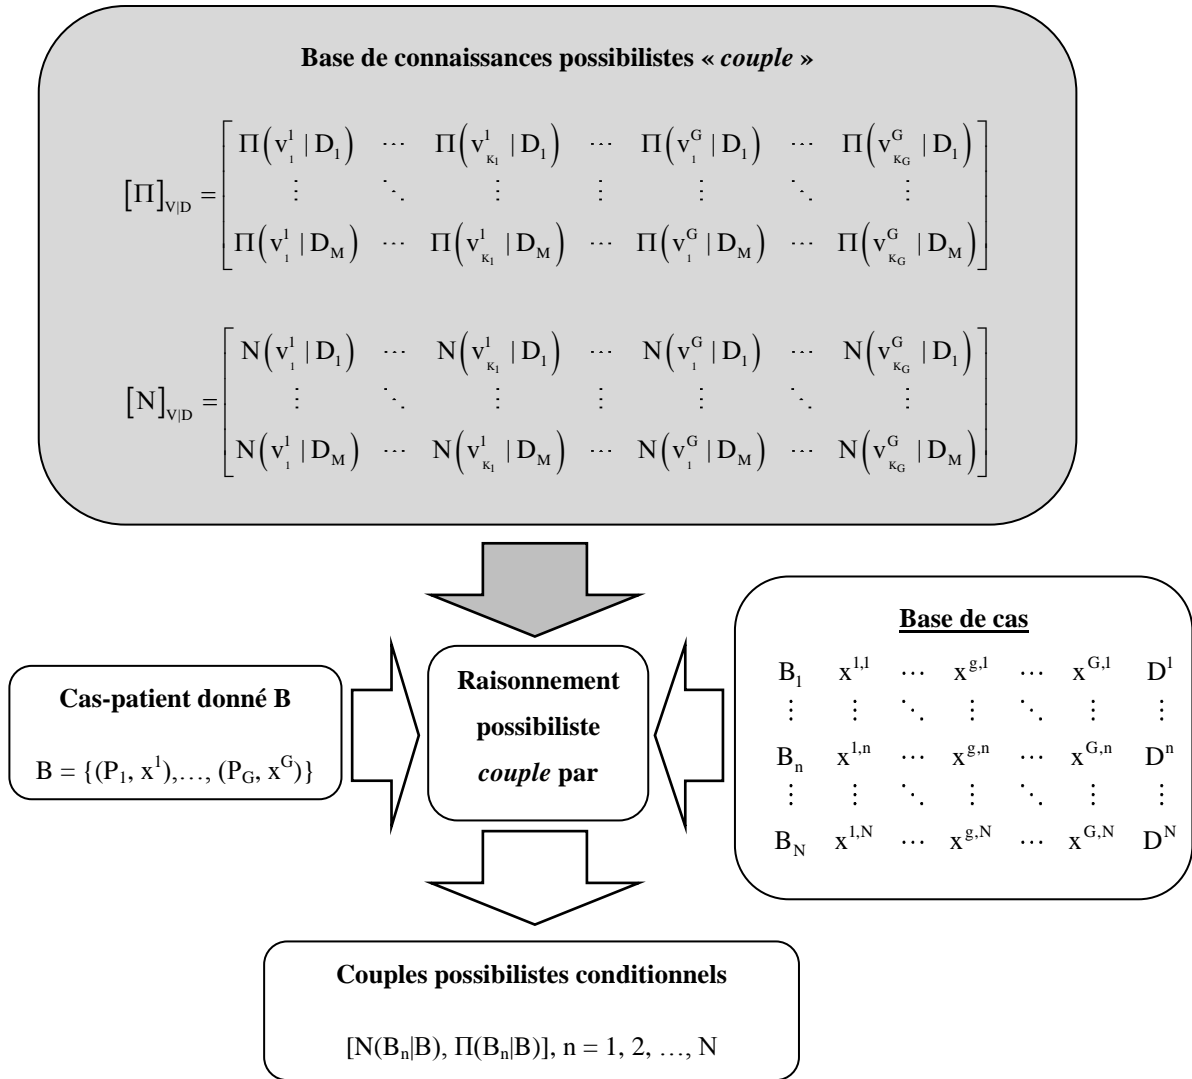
Base de connaissances possibilistes « couple »

$[\Pi]_{V|D} = \begin{bmatrix} \Pi\left(v_1^1 | D_1\right) & \cdots & \Pi\left(v_{K_1}^1 | D_1\right) & \cdots & \Pi\left(v_1^G | D_1\right) & \cdots & \Pi\left(v_{K_G}^G | D_1\right) \\ \vdots & \ddots & \vdots & \vdots & \vdots & \ddots & \vdots \\ \Pi\left(v_1^1 | D_M\right) & \cdots & \Pi\left(v_{K_1}^1 | D_M\right) & \cdots & \Pi\left(v_1^G | D_M\right) & \cdots & \Pi\left(v_{K_G}^G | D_M\right) \end{bmatrix}$

$[N]_{V|D} = \begin{bmatrix} N\left(v_1^1 | D_1\right) & \cdots & N\left(v_{K_1}^1 | D_1\right) & \cdots & N\left(v_1^G | D_1\right) & \cdots & N\left(v_{K_G}^G | D_1\right) \\ \vdots & \ddots & \vdots & \vdots & \vdots & \ddots & \vdots \\ N\left(v_1^1 | D_M\right) & \cdots & N\left(v_{K_1}^1 | D_M\right) & \cdots & N\left(v_1^G | D_M\right) & \cdots & N\left(v_{K_G}^G | D_M\right) \end{bmatrix}$

Base de cas

$\begin{matrix} B_1 & x^{1,1} & \cdots & x^{g,1} & \cdots & x^{G,1} & D^1 \\ \vdots & \vdots & \ddots & \vdots & \ddots & \vdots & \vdots \\ B_n & x^{1,n} & \cdots & x^{g,n} & \cdots & x^{G,n} & D^n \\ \vdots & \vdots & \ddots & \vdots & \ddots & \vdots & \vdots \\ B_N & x^{1,N} & \cdots & x^{g,N} & \cdots & x^{G,N} & D^N \end{matrix}$

Cas-patient donné B

$B = \{(P_1, x^1),\ldots, (P_G, x^G)\}$

Raisonnement possibiliste couple par

Couples possibilistes conditionnels

$[N(B_n|B), \Pi(B_n|B)]$, n = 1, 2, …, N